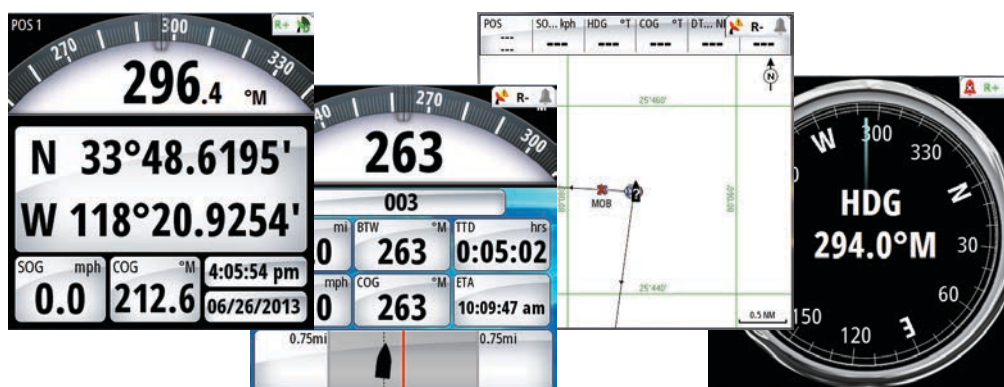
POS 1

R+

270 300 330

296.4 °M

N 33°48.6195'

W 118°20.9254'

SOG mph
0.0

COG °M
212.6

4:05:54 pm

06/26/2013

40 270 300

R-

263

003

mi
0

BTW °M
263

TTD hrs
0:05:02

mph
0

COG °M
263

ETA
10:09:47 am

0.75mi

0.75mi

POS
---
---

SO... kph
---

HDG °T
---

COG °T
---

DT... NI
---

R-

---

N

25°460'

MOB

80°060'

80°060'

25°440'

0.5 NM

R+

W 300 330

HDG
294.0°M

N

30

60

150 120 E